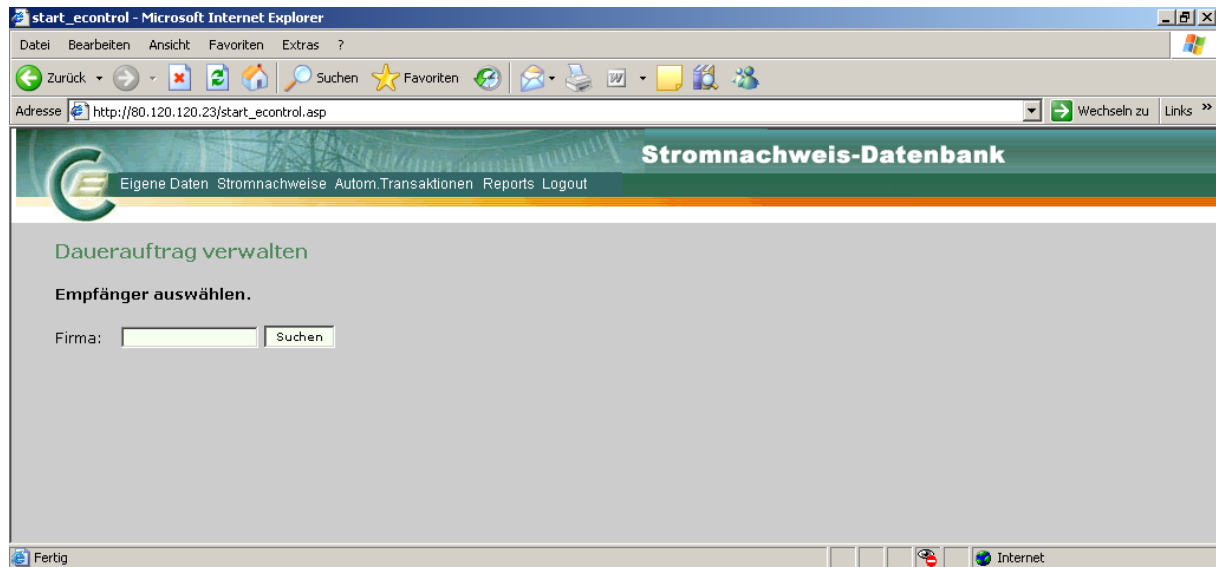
start_econtrol - Microsoft Internet Explorer

Datei Bearbeiten Ansicht Favoriten Extras ?

Zurück Suchen Favoriten

Adresse http://80.120.120.23/start_econtrol.asp Wechseln zu Links »

Stromnachweis-Datenbank

Eigene Daten Stromnachweise Autom.Transaktionen Reports Logout

Dauerauftrag verwalten

Empfänger auswählen.

Firma: Suchen

Fertig Internet